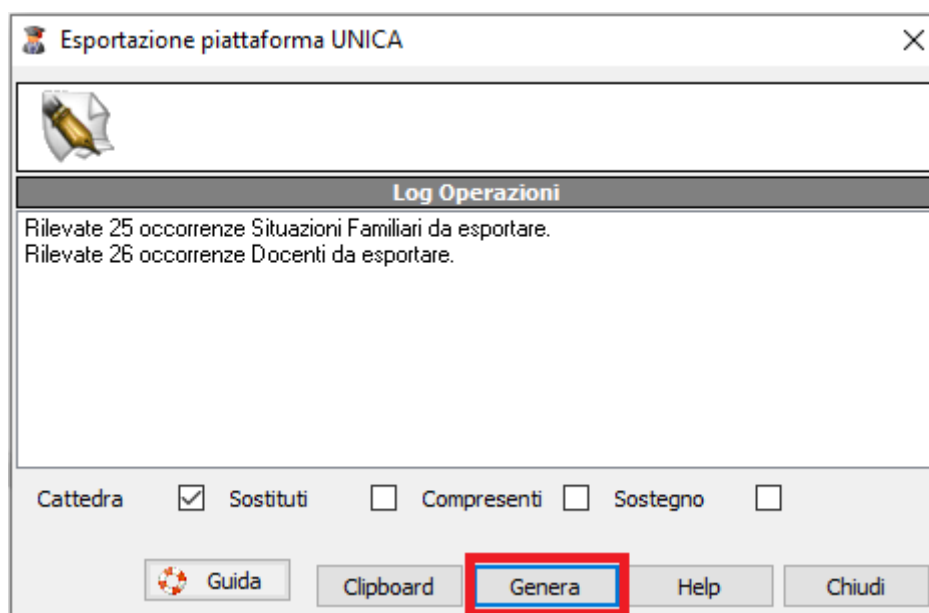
Esportazione piattaforma UNICA

Log Operazioni

Rilevate 25 occorrenze Situazioni Familiari da esportare.
Rilevate 26 occorrenze Docenti da esportare.

Cattedra ☑ Sostituti ☐ Compresenti ☐ Sostegno ☐

Guida Clipboard Genera Help Chiudi